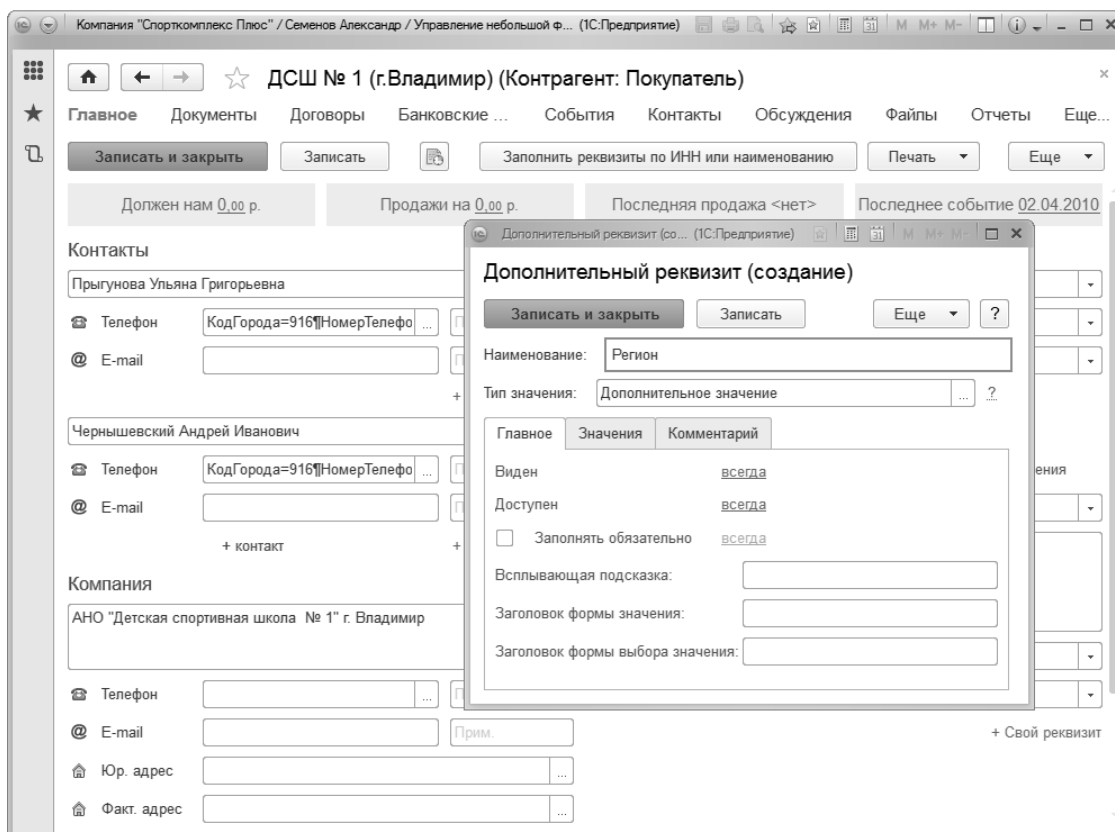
Компания "Спорткомплекс Плюс" / Семенов Александр / Управление небольшой ф... (1С:Предприятие) M M+ M-

ДСШ № 1 (г.Владимир) (Контрагент: Покупатель)

Главное Документы Договоры Банковские ... События Контакты Обсуждения Файлы Отчеты Еще...

Записать и закрыть Записать Заполнить реквизиты по ИНН или наименованию Печать Еще

Должен нам 0,00 р. Продажи на 0,00 р. Последняя продажа <нет> Последнее событие 02.04.2010

Контакты

Прыгунова Ульяна Григорьевна

Телефон КодГорода=916¶НомерТелефо

E-mail

+

Чернышевский Андрей Иванович

Телефон КодГорода=916¶НомерТелефо

E-mail

+ контакт +

Компания

АНО "Детская спортивная школа № 1" г. Владимир

Телефон

E-mail Прим.

Юр. адрес

Факт. адрес

ения

+ Свой реквизит

Дополнительный реквизит (со... (1С:Предприятие) M M+ M-

Дополнительный реквизит (создание)

Записать и закрыть Записать Еще ?

Наименование: Регион

Тип значения: Дополнительное значение ... ?

Главное Значения Комментарий

Виден всегда

Доступен всегда

Заполнять обязательно всегда

Всплывающая подсказка:

Заголовок формы значения:

Заголовок формы выбора значения: